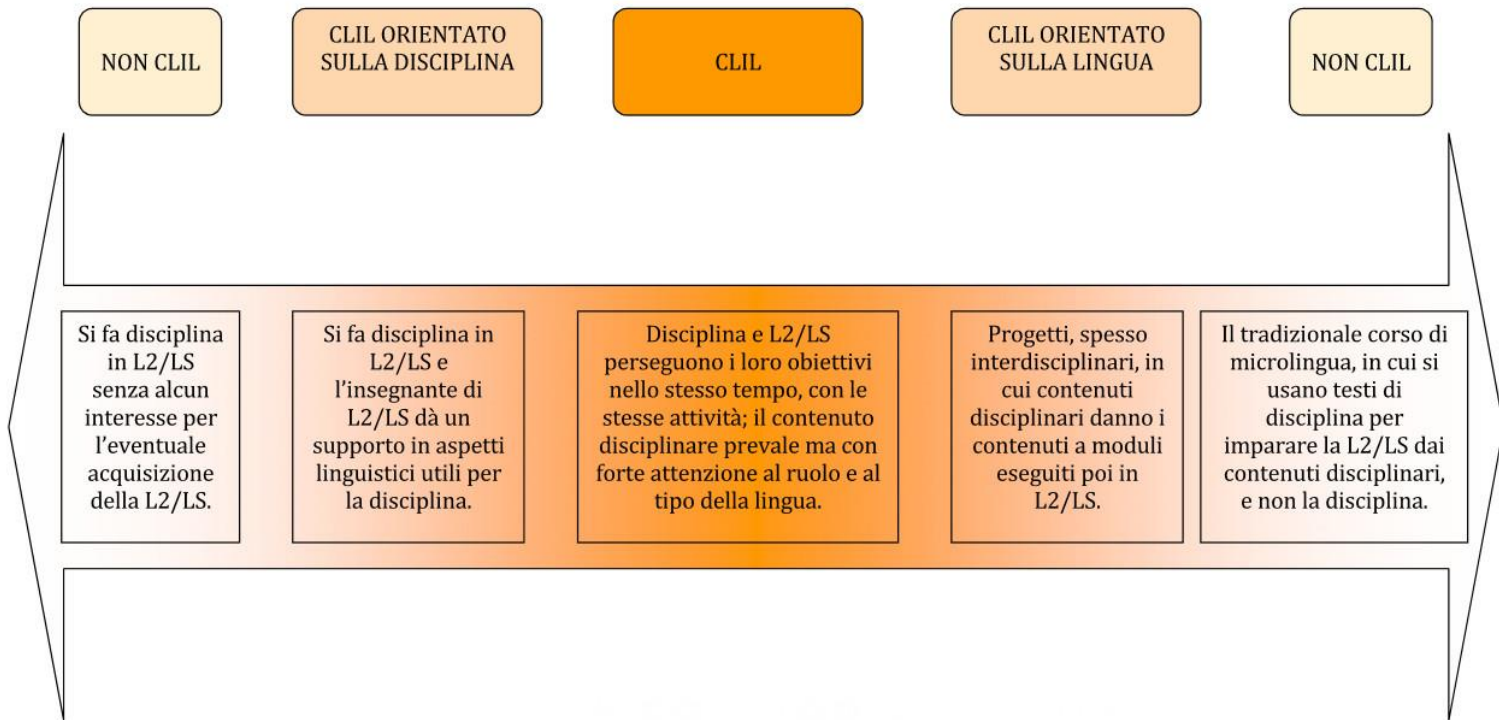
NON CLIL

CLIL ORIENTATO SULLA DISCIPLINA

CLIL

CLIL ORIENTATO SULLA LINGUA

NON CLIL

Si fa disciplina in L2/LS senza alcun interesse per l'eventuale acquisizione della L2/LS.

Si fa disciplina in L2/LS e l'insegnante di L2/LS dà un supporto in aspetti linguistici utili per la disciplina.

Disciplina e L2/LS perseguono i loro obiettivi nello stesso tempo, con le stesse attività; il contenuto disciplinare prevale ma con forte attenzione al ruolo e al tipo della lingua.

Progetti, spesso interdisciplinari, in cui contenuti disciplinari danno i contenuti a moduli eseguiti poi in L2/LS.

Il tradizionale corso di microlingua, in cui si usano testi di disciplina per imparare la L2/LS dai contenuti disciplinari, e non la disciplina.